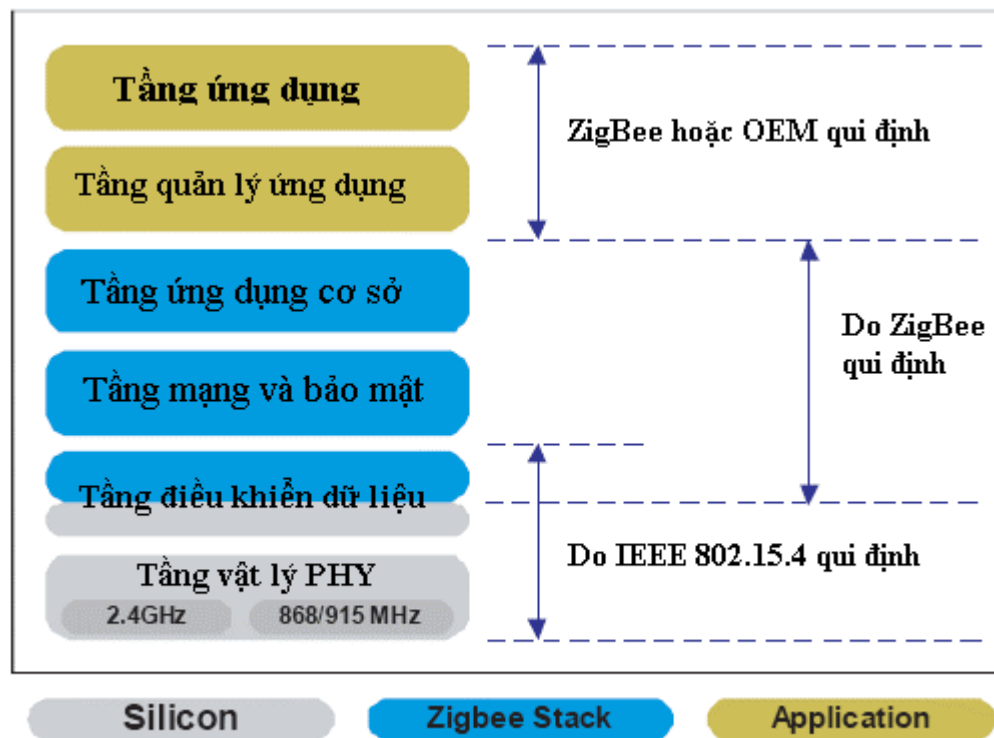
Tầng ứng dụng

Tầng quản lý ứng dụng

Tầng ứng dụng cơ sở

Tầng mạng và bảo mật

Tầng điều khiển dữ liệu

Tầng vật lý PHY

2.4GHz

868/915 MHz

ZigBee hoặc OEM qui định

Do ZigBee qui định

Do IEEE 802.15.4 qui định

Silicon

Zigbee Stack

Application